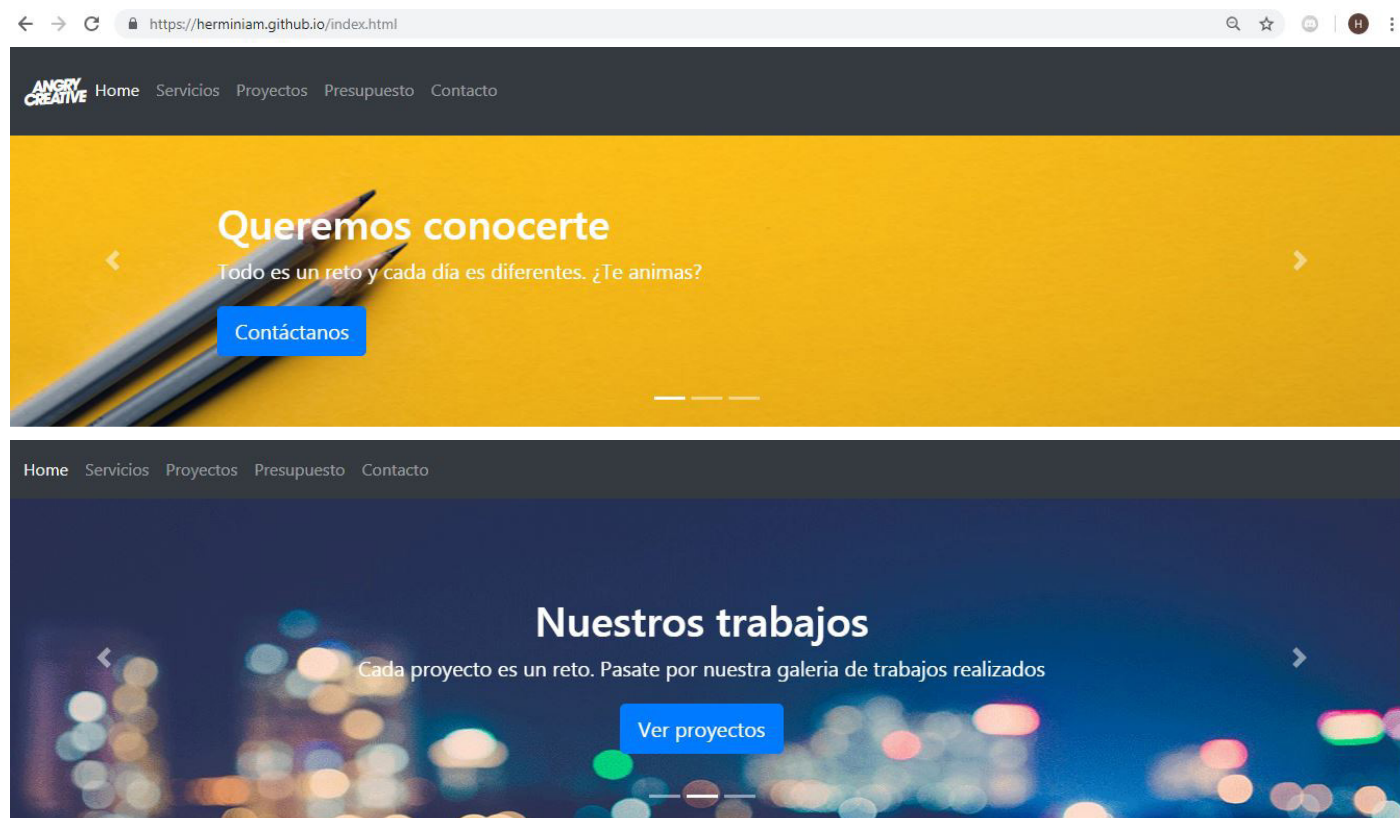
https://herminiam.github.io/index.html

H

ANGRY CREATIVE Home Servicios Proyectos Presupuesto Contacto

Queremos conocerte

Todo es un reto y cada día es diferentes. ¿Te animas?

Contáctanos

Home Servicios Proyectos Presupuesto Contacto

Nuestros trabajos

Cada proyecto es un reto. Pasate por nuestra galeria de trabajos realizados

Ver proyectos